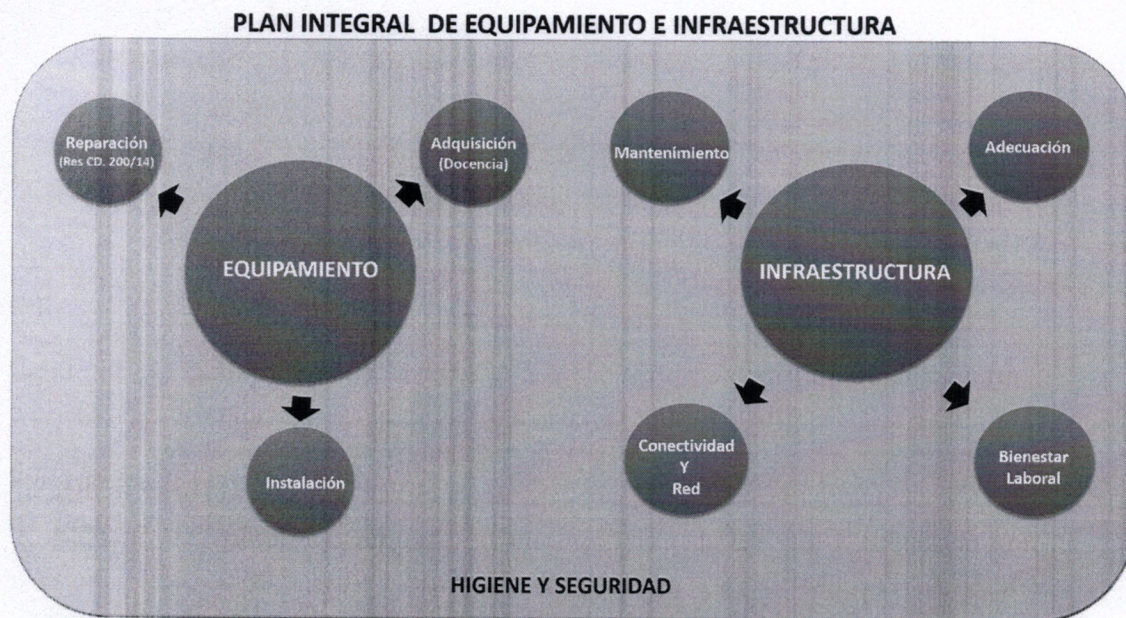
PLAN INTEGRAL DE EQUIPAMIENTO E INFRAESTRUCTURA

Reparación
(Res CD. 200/14)

Adquisición
(Docencia)

EQUIPAMIENTO

Instalación

Mantenimiento

Adecuación

INFRAESTRUCTURA

Conectividad
Y
Red

Bienestar
Laboral

HIGIENE Y SEGURIDAD